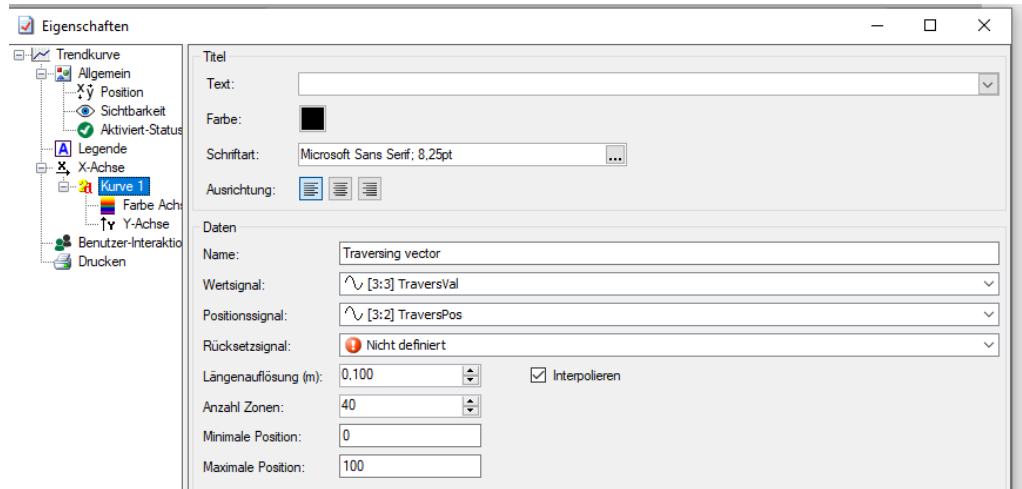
Eigenschaften

Trendkurve
Allgemein
Position
Sichtbarkeit
Aktiviert-Status
Legende
X-Achse
Kurve 1
Farbe Achs
Y-Achse
Benutzer-Interaktio
Drucken

Titel
Text:
Farbe:
Schriftart: Microsoft Sans Serif; 8,25pt
Ausrichtung:

Daten
Name: Traversing vector
Wertsignal: [3:3] TraversVal
Positionssignal: [3:2] TraversPos
Rücksetzsignal: Nicht definiert
Längenauflösung (m): 0,100
Interpolieren
Anzahl Zonen: 40
Minimale Position: 0
Maximale Position: 100